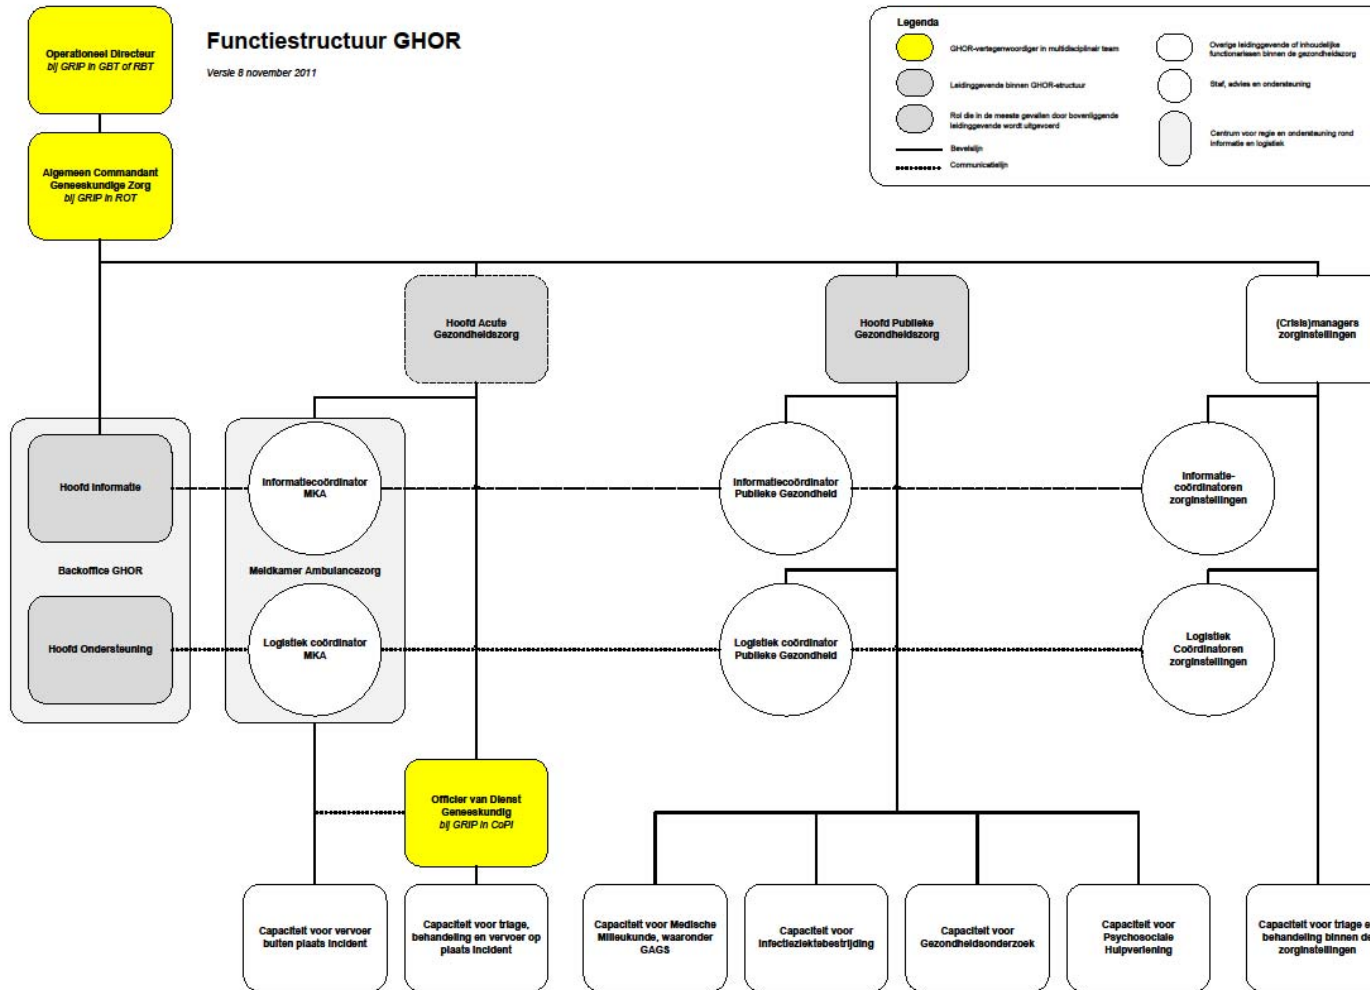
Functiestructuur GHOR

Versie 8 november 2011

Legenda

GHOR-vertegenwoordiger in multidisciplinair team

Leidinggevende binnen GHOR-structuur

Rol die in de meeste gevallen door bovenliggende leidinggevende wordt uitgevoerd

Bevelslijn

Communicatielijn

Overige leidinggevende of inhoudelijke functionarissen binnen de gezondheidszorg

Staf, advies en ondersteuning

Centrum voor regie en ondersteuning rond informatie en logistiek

Operationeel Directeur
bij GRIP in GBT of RBT

Algemeen Commandant Geneeskundige Zorg
bij GRIP in ROT

Hoofd Acute Gezondheidszorg

Hoofd Publieke Gezondheidszorg

(Crisis)managers zorginstellingen

Hoofd Informatie

Backoffice GHOR

Hoofd Ondersteuning

Informatiecoördinator MKA

Meldkamer Ambulancezorg

Logistiek coördinator MKA

Informatiecoördinator Publieke Gezondheid

Logistiek coördinator Publieke Gezondheid

Informatie-coördinatoren zorginstellingen

Logistiek Coördinatoren zorginstellingen

Officier van Dienst Geneeskundig
bij GRIP in CoPI

Capaciteit voor vervoer buiten plaats incident

Capaciteit voor triage, behandeling en vervoer op plaats incident

Capaciteit voor Medische Milieukunde, waaronder GAGS

Capaciteit voor Infectieziektebestrijding

Capaciteit voor Gezondheidsonderzoek

Capaciteit voor Psychosociale Hulpverlening

Capaciteit voor triage e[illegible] behandeling binnen de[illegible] zorginstellingen